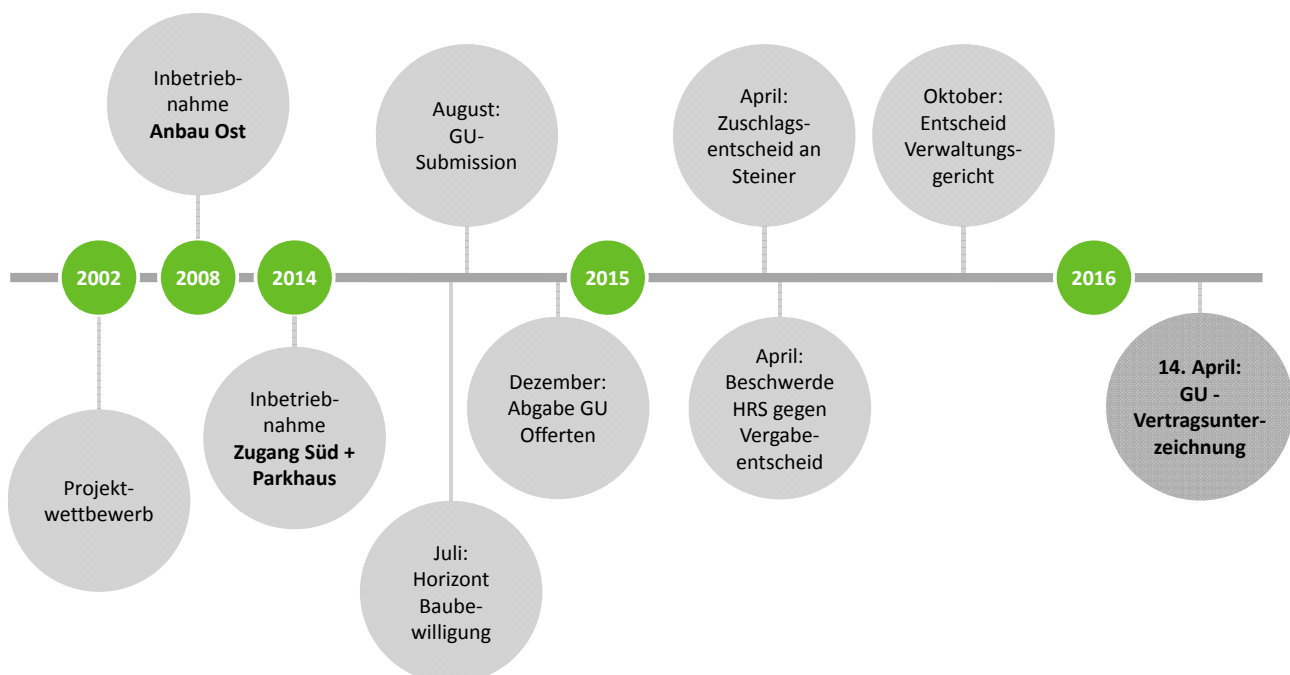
2002

Projektwettbewerb

Inbetriebnahme **Anbau Ost**

2008

2014

Inbetriebnahme **Zugang Süd + Parkhaus**

August: GU-Submission

Juli: Horizont Baubewilligung

Dezember: Abgabe GU Offerten

2015

April: Zuschlagsentscheid an Steiner

April: Beschwerde HRS gegen Vergabeentscheid

Oktober: Entscheid Verwaltungsgericht

2016

**14. April: GU - Vertragsunterzeichnung**